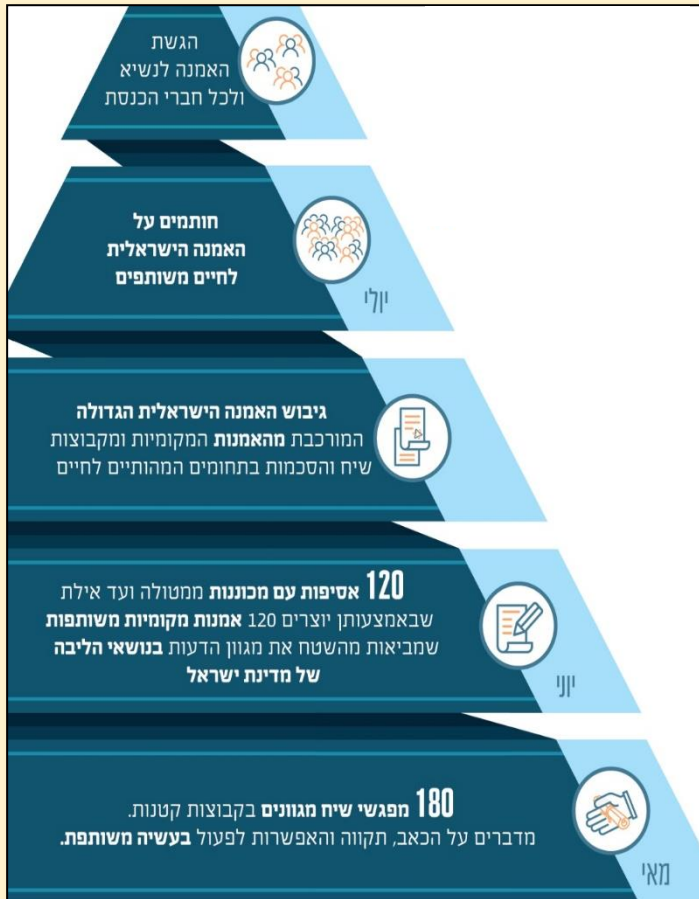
הגשת האמנה לנשיא ולכל חברי הכנסת

חותמים על האמנה הישראלית לחיים משותפים

יולי

גיבוש האמנה הישראלית הגדולה המורכבת מהאמנות המקומיות ומקבוצות שיח והסכמות בתחומים המהותיים לחיים

120 אסיפות עם מכוננות ממטולה ועד אילת שבאמצעותן יוצרים 120 אמנות מקומיות משותפות שמביאות מהשטח את מגוון הדעות בנושאי הליבה של מדינת ישראל

יוני

180 מפגשי שיח מגוונים בקבוצות קטנות. מדברים על הכאב, תקווה והאפשרות לפעול בעשיה משותפת.

מאי